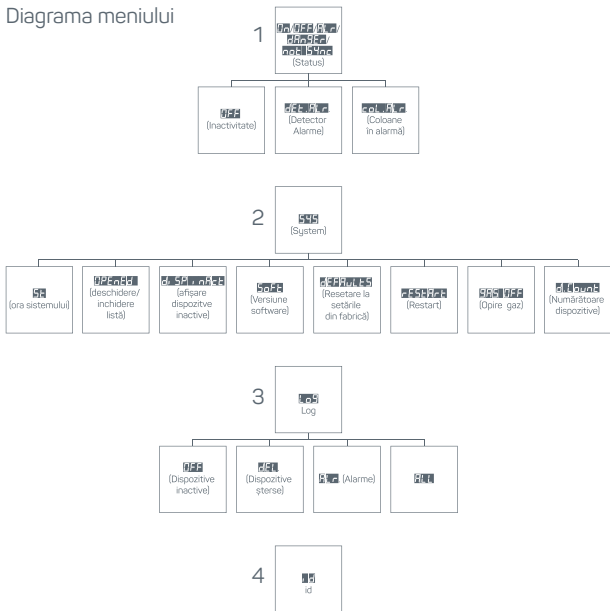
Diagrama meniului

1

On/OFF/ALr/ dAnGEr/ not SYnc (Status)

OFF (Inactivitate)

dEt ALr (Detector Alarme)

col ALr (Coloane în alarmă)

2

SYS (System)

St (ora sistemului)

OPEntd (deschidere/ închidere listă)

d SPL nAct (afișare dispozitive inactive)

Soft (Versiune software)

dEFAULtS (Resetare la setările din fabrică)

rEStArt (Restart)

GAS OFF (Opire gaz)

d.Count (Numărătoare dispozitive)

3

LoG Log

OFF (Dispozitive inactive)

dEL (Dispozitive șterse)

ALr (Alarme)

ALL

4

id id